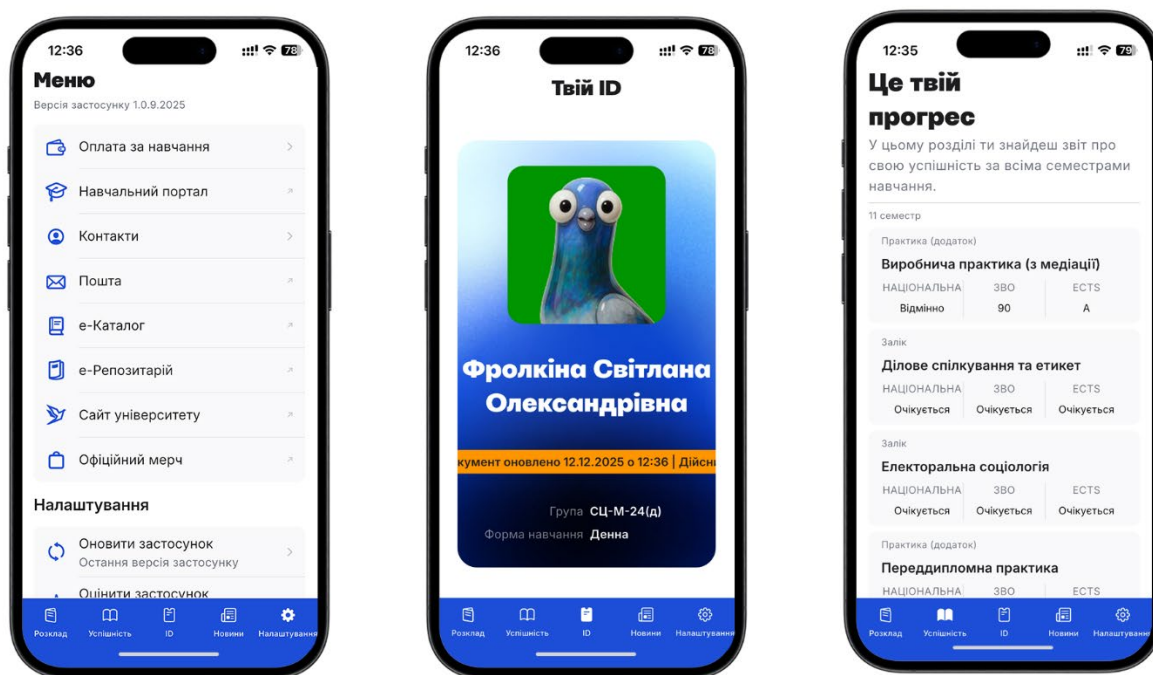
12:36
78

Меню
Версія застосунку 1.0.9.2025

Оплата за навчання
Навчальний портал
Контакти
Пошта
е-Каталог
е-Репозитарій
Сайт університету
Офіційний мерч

Налаштування

Оновити застосунок
Остання версія застосунку
Оцінити застосунок

Розклад Успішність ID Новини Налаштування

12:36
78

Твій ID

Фролкіна Світлана Олександрівна

кумент оновлено 12.12.2025 о 12:36 | Дійсн

Група СЦ-М-24(д)
Форма навчання Денна

Розклад Успішність ID Новини Налаштування

12:35
79

Це твій прогрес
У цьому розділі ти знайдеш звіт про свою успішність за всіма семестрами навчання.

11 семестр

Практика (додаток)
Виробнича практика (з медіації)

| НАЦІОНАЛЬНА | ЗВО | ECTS |
|---|---|---|
| Відмінно | 90 | A |

Залік
Ділове спілкування та етикет

| НАЦІОНАЛЬНА | ЗВО | ECTS |
|---|---|---|
| Очікується | Очікується | Очікується |

Залік
Електоральна соціологія

| НАЦІОНАЛЬНА | ЗВО | ECTS |
|---|---|---|
| Очікується | Очікується | Очікується |

Практика (додаток)
Переддипломна практика

| НАЦІОНАЛЬНА | ЗВО | ECTS |
|---|---|---|

Розклад Успішність ID Новини Налаштування